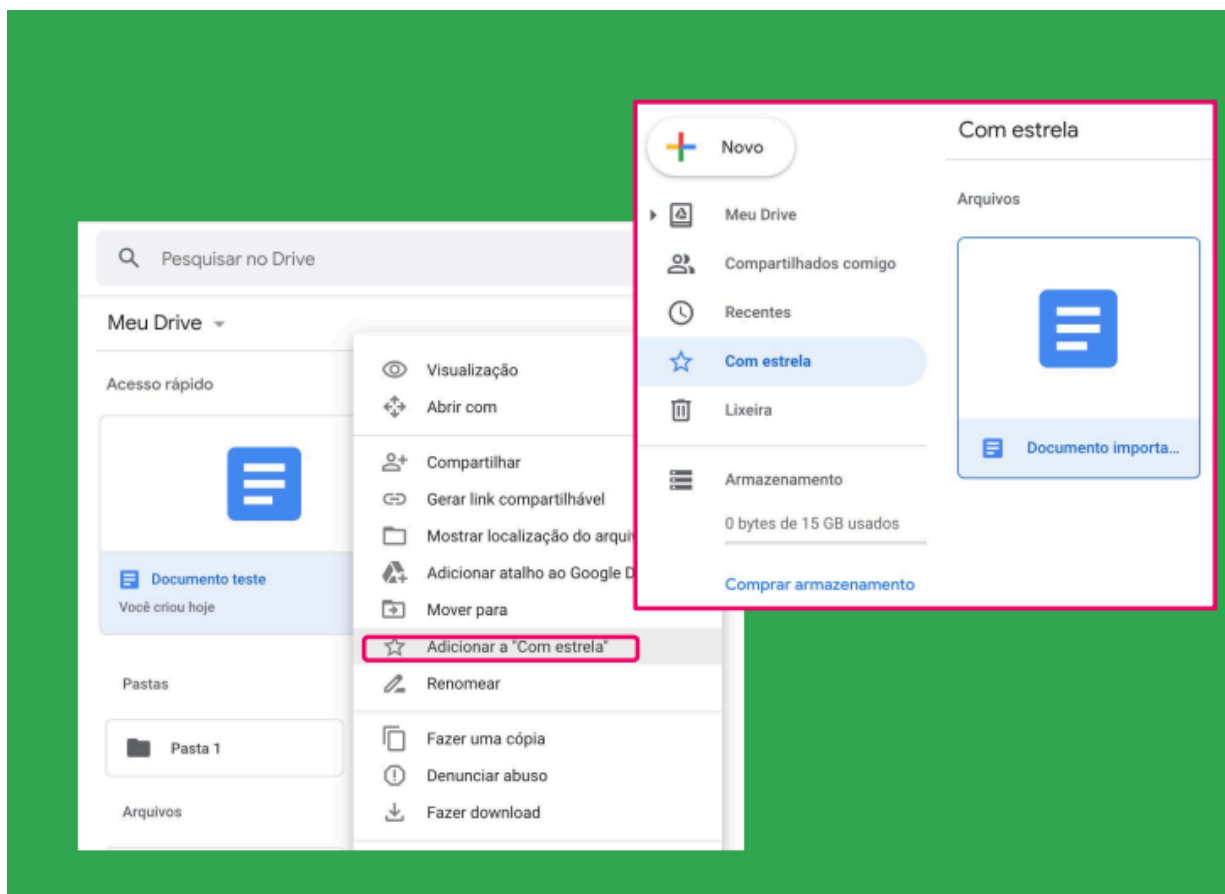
Pesquisar no Drive

Meu Drive

Acesso rápido

Documento teste
Você criou hoje

Pastas

Pasta 1

Arquivos

Visualização
Abrir com
Compartilhar
Gerar link compartilhável
Mostrar localização do arqui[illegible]
Adicionar atalho ao Google D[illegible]
Mover para
Adicionar a "Com estrela"
Renomear
Fazer uma cópia
Denunciar abuso
Fazer download

Novo
Meu Drive
Compartilhados comigo
Recentes
Com estrela
Lixeira
Armazenamento
0 bytes de 15 GB usados
Comprar armazenamento

Com estrela

Arquivos

Documento importa...